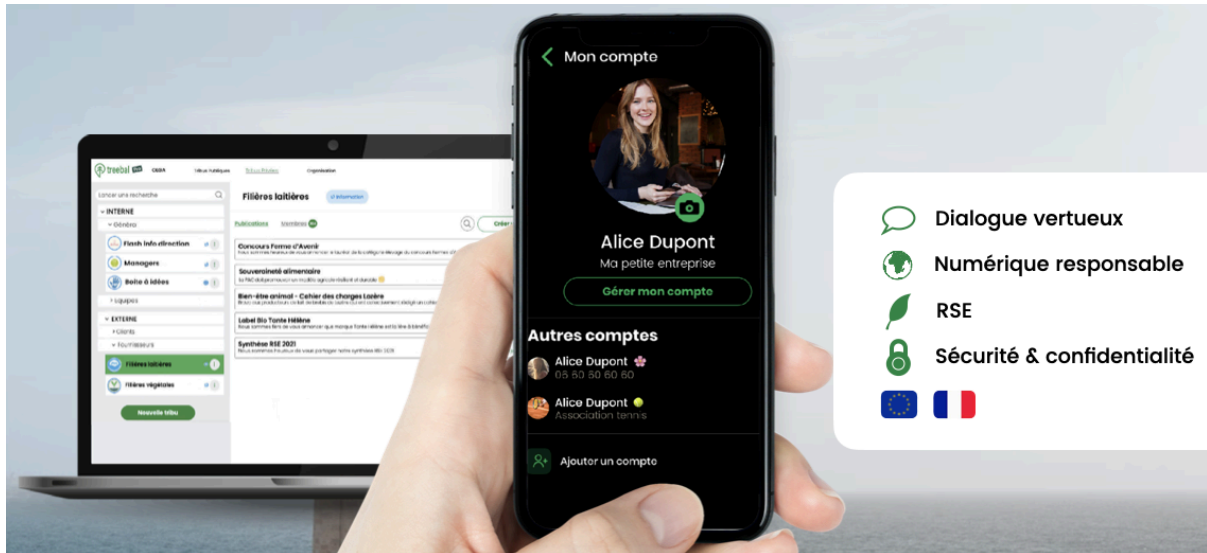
treebal

Lancer une recherche

INTERNE

Général

Flash info direction

Managers

Boite à idées

Equipes

EXTERNE

Clients

Fournisseurs

Filières laitières

Filières végétales

Nouvelle tribu

Filières laitières

Publications Membres

Concours Ferme d'Avenir

Souveraineté alimentaire

Bien-être animal - Cahier des charges Laiere

Label Bio Tonte Hélène

Synthèse RSE 2021

Mon compte

Alice Dupont

Ma petite entreprise

Gérer mon compte

Autres comptes

Alice Dupont

06 60 60 60 60

Alice Dupont

Association tennis

Ajouter un compte

Dialogue vertueux

Numérique responsable

RSE

Sécurité & confidentialité